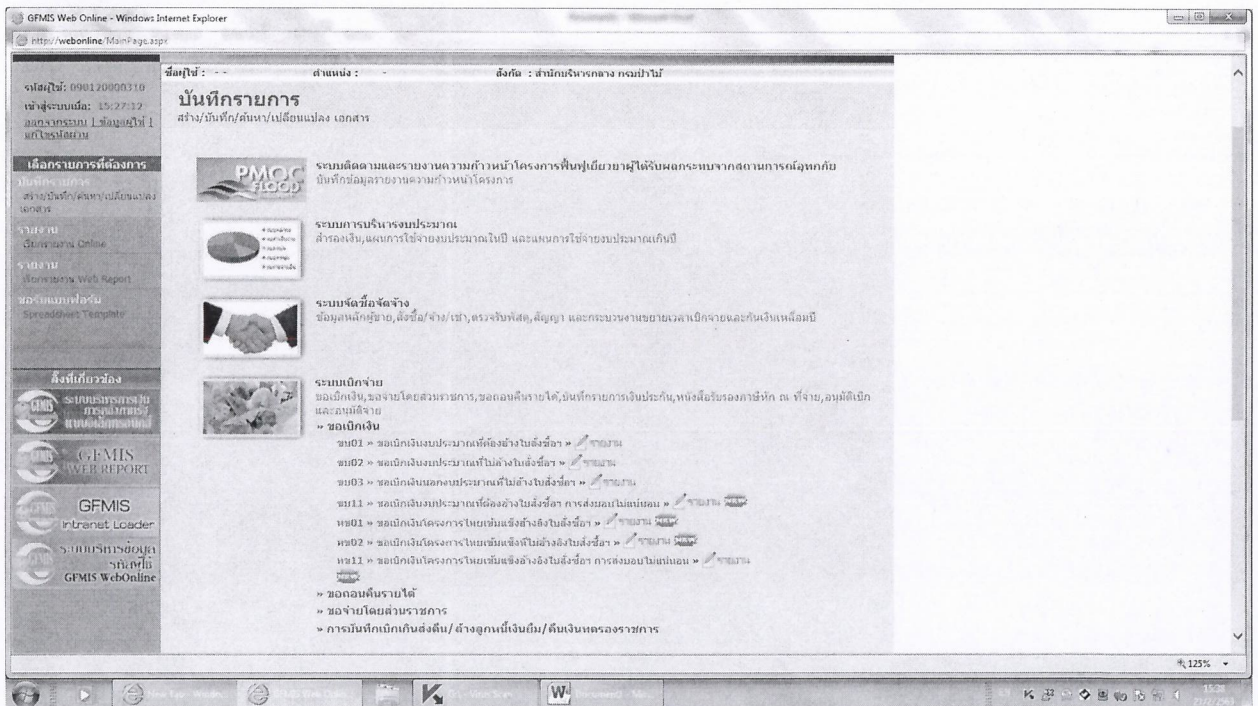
GFMIS Web Online - Windows Internet Explorer

http://webonline/MainPage.aspx

รหัสผู้ใช้: 0901200000310
เข้าสู่ระบบเมื่อ: 15:27:12
ออกจากระบบ | ข้อมูลผู้ใช้ | แก้ไขรหัสผ่าน

เลือกรายการที่ต้องการ
บันทึกรายการ
สร้าง/บันทึก/ค้นหา/เปลี่ยนแปลง เอกสาร
รายงาน
เรียกรายงาน Online
รายงาน
เรียกรายงาน Web Report
ดาวน์โหลดแบบฟอร์ม
Spreadsheet Template

ลิงก์ที่เกี่ยวข้อง
ระบบบริหารการเงินการคลังภาครัฐแบบอิเล็กทรอนิกส์
GFMIS WEB REPORT
GFMIS Intranet Loader
ระบบบริหารข้อมูลหลักผู้ใช้ GFMIS WebOnline

ชื่อผู้ใช้ : - - ตำแหน่ง : - สังกัด : สำนักบริหารกลาง กรมป่าไม้

บันทึกรายการ
สร้าง/บันทึก/ค้นหา/เปลี่ยนแปลง เอกสาร

PMOC FLOOD
ระบบติดตามและรายงานความก้าวหน้าโครงการฟื้นฟูเยียวยาผู้ได้รับผลกระทบจากสถานการณ์อุทกภัย
บันทึกข้อมูลรายงานความก้าวหน้าโครงการ

ระบบการบริหารงบประมาณ
สำรองเงิน,แผนการใช้จ่ายงบประมาณในปี และแผนการใช้จ่ายงบประมาณเกินปี

ระบบจัดซื้อจัดจ้าง
ข้อมูลหลักผู้ขาย,สั่งซื้อ/จ้าง/เช่า,ตรวจรับพัสดุ,สัญญา และกระบวนงานขยายเวลาเบิกจ่ายและกันเงินเหลื่อมปี

ระบบเบิกจ่าย
ขอเบิกเงิน,ขอจ่ายโดยส่วนราชการ,ขอถอนคืนรายได้,บันทึกรายการเงินประกัน,หนังสือรับรองภาษีหัก ณ ที่จ่าย,อนุมัติเบิกและอนุมัติจ่าย
» ขอเบิกเงิน
ขบ01 » ขอเบิกเงินงบประมาณที่ต้องอ้างใบสั่งซื้อฯ » รายงาน
ขบ02 » ขอเบิกเงินงบประมาณที่ไม่อ้างใบสั่งซื้อฯ » รายงาน
ขบ03 » ขอเบิกเงินนอกงบประมาณที่ไม่อ้างใบสั่งซื้อฯ » รายงาน
ขบ11 » ขอเบิกเงินงบประมาณที่ต้องอ้างใบสั่งซื้อฯ การส่งมอบไม่แน่นอน » รายงาน NEW
ทข01 » ขอเบิกเงินโครงการไทยเข้มแข็งอ้างอิงใบสั่งซื้อฯ » รายงาน NEW
ทข02 » ขอเบิกเงินโครงการไทยเข้มแข็งที่ไม่อ้างอิงใบสั่งซื้อฯ » รายงาน NEW
ทข11 » ขอเบิกเงินโครงการไทยเข้มแข็งอ้างอิงใบสั่งซื้อฯ การส่งมอบไม่แน่นอน » รายงาน NEW
» ขอถอนคืนรายได้
» ขอจ่ายโดยส่วนราชการ
» การบันทึกเบิกเกินส่งคืน/ ล้างลูกหนี้เงินยืม/ คืนเงินทดรองราชการ

125%